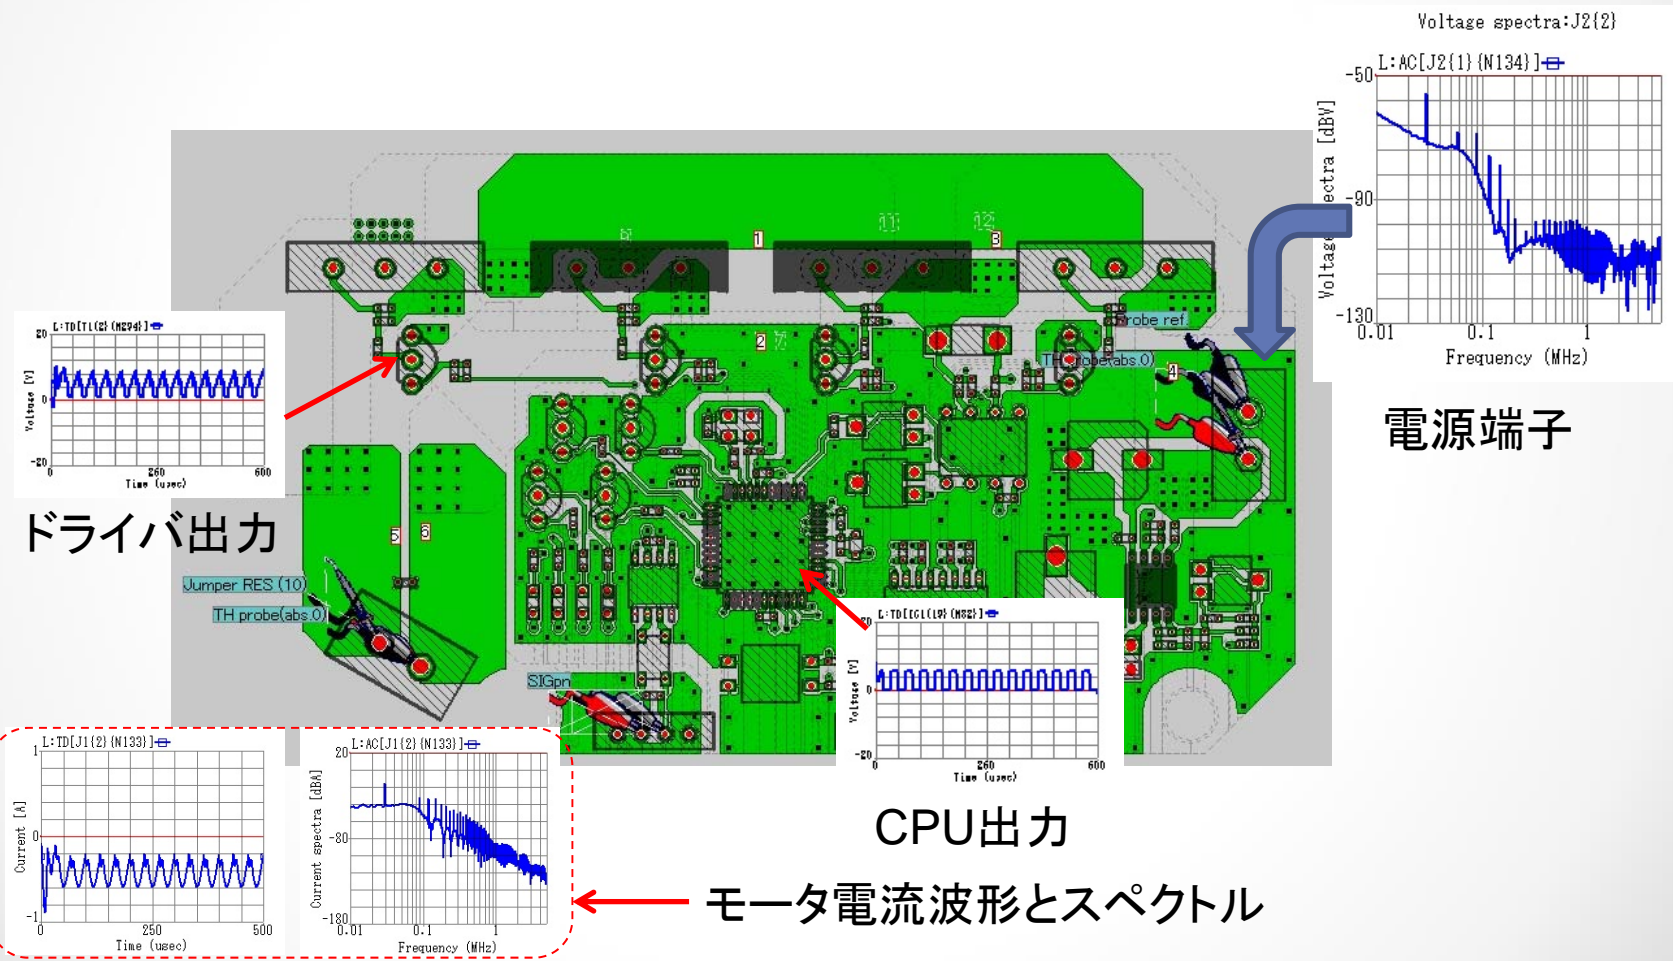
Voltage spectra:J2{2}

L:AC[J2{1}{N134}]

-50

-90

-130

0.01

0.1

1

Voltage spectra [dBV]

Frequency (MHz)

電源端子

L:TD[TL{2}{N294}]

20

0

-20

0

250

500

Voltage [V]

Time (usec)

ドライバ出力

1

2

3

5

6

Probe ref

TH probe(abs.0)

Jumper RES (10)

TH probe(abs.0)

SIGpn

L:TD[CL{19}{N82}]

20

0

-20

0

250

500

Voltage [V]

Time (usec)

CPU出力

L:TD[J1{2}{N133}]

1

0

-1

0

250

500

Current [A]

Time (usec)

L:AC[J1{2}{N133}]

20

-80

-180

0.01

0.1

1

Current spectra [dBA]

Frequency (MHz)

モータ電流波形とスペクトル